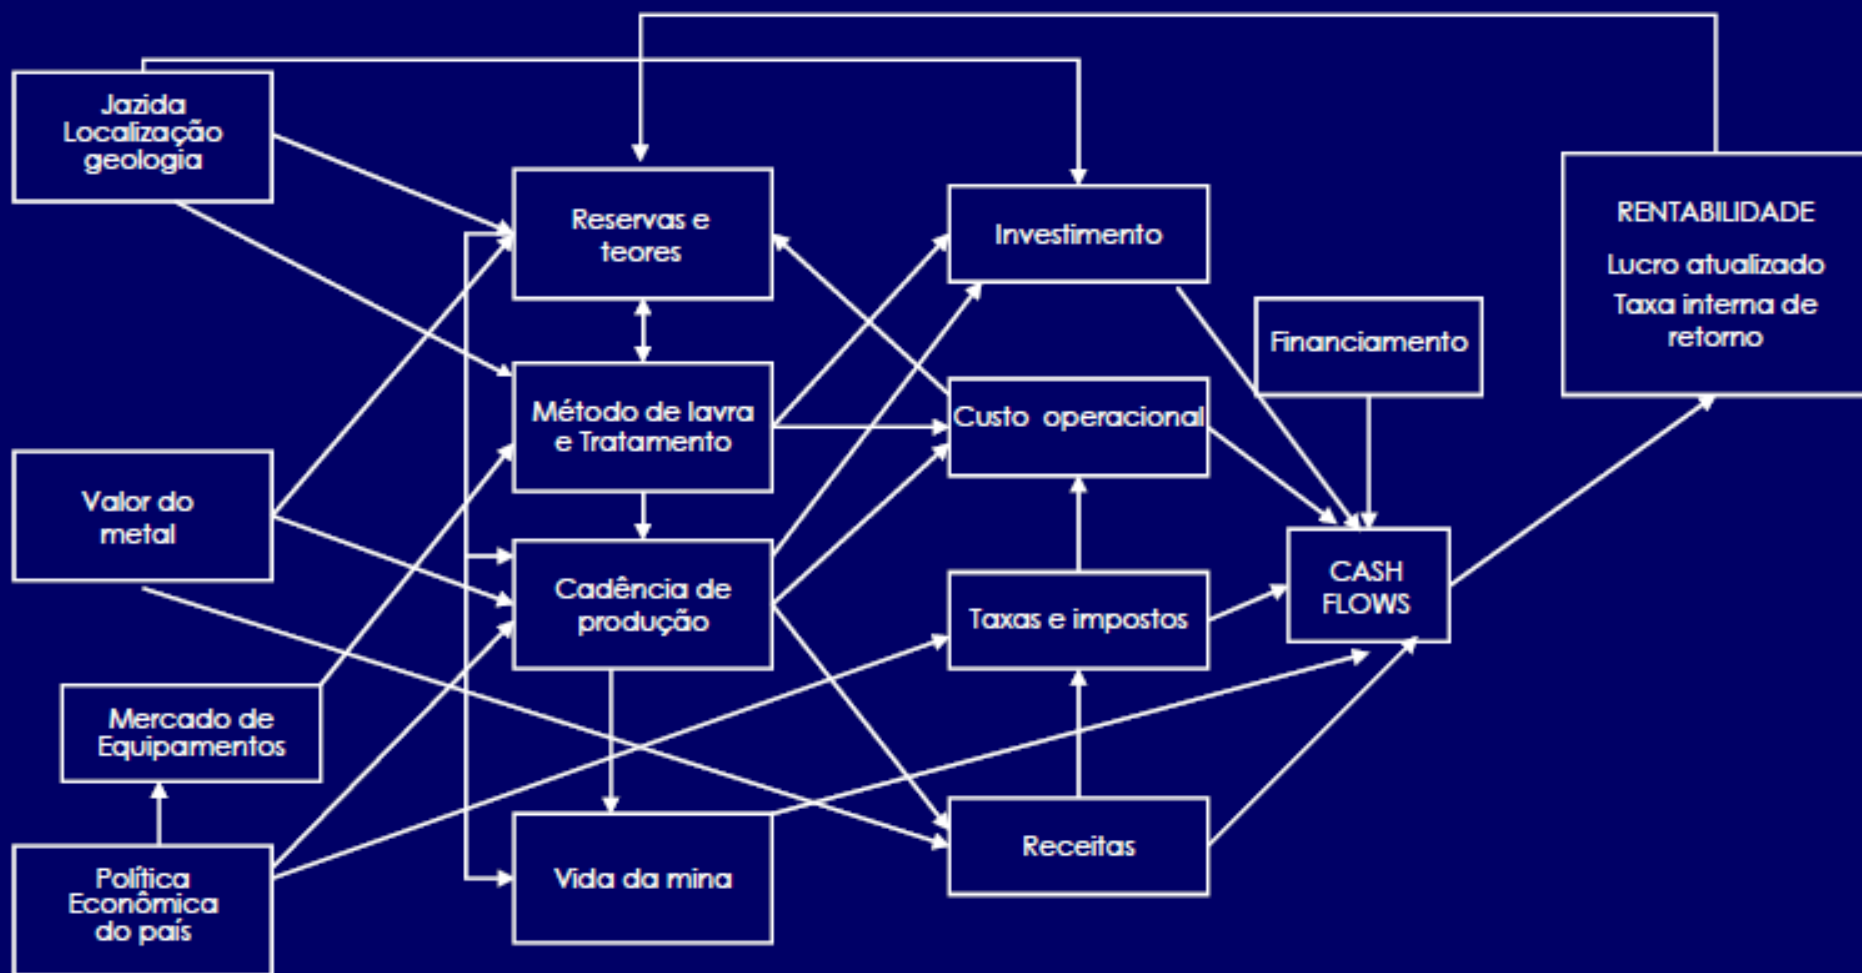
Jazida
Localização
geologia

Reservas e
teores

Investimento

RENTABILIDADE

Lucro atualizado

Taxa interna de
retorno

Financiamento

Método de lavra
e Tratamento

Custo operacional

Valor do
metal

Cadência de
produção

CASH
FLOWS

Taxas e impostos

Mercado de
Equipamentos

Vida da mina

Receitas

Política
Econômica
do país